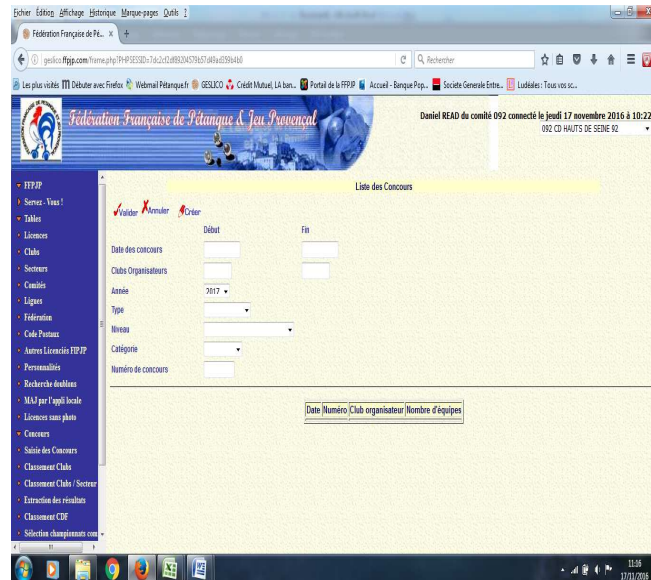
Fichier Édition Affichage Historique Marque-pages Outils ?

Fédération Française de Pé... ×

geslico.ffpjp.com/frame.php?PHPSESSID=7dc2cf2df89204579b57d49ad059b4b0

Rechercher

Les plus visités Débuter avec Firefox Webmail Pétanque.fr GESLICO Crédit Mutuel, LA ban... Portail de la FFPJP Accueil - Banque Pop... Societe Generale Entre... Ludéales : Tous vos sc...

Fédération Française de Pétanque & Jeu Provençal

Daniel READ du comité 092 connecté le jeudi 17 novembre 2016 à 10:22

092 CD HAUTS DE SEINE 92

FFPJP
Servez - Vous !
Tables
Licences
Clubs
Secteurs
Comités
Ligues
Fédération
Code Postaux
Autres Licenciés FFPJP
Personnalités
Recherche doublons
MAJ par l'appli locale
Licences sans photo
Concours
Saisie des Concours
Classement Clubs
Classement Clubs / Secteur
Extraction des résultats
Classement CDF
Sélection championnats com

Liste des Concours

Valider Annuler Créer

Début Fin

Date des concours

Clubs Organisateurs

Année 2017

Type

Niveau

Catégorie

Numéro de concours

| Date | Numéro | Club organisateur | Nombre d'équipes |
|---|---|---|---|

11:16
17/11/2016